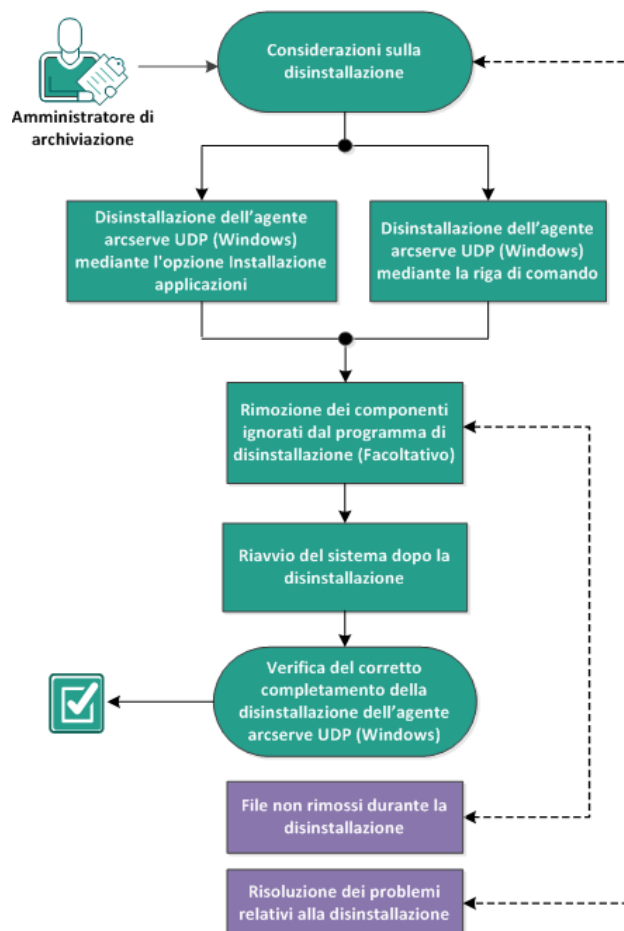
Amministratore di archiviazione

Considerazioni sulla disinstallazione

Disinstallazione dell’agente arcserve UDP (Windows) mediante l'opzione Installazione applicazioni

Disinstallazione dell’agente arcserve UDP (Windows) mediante la riga di comando

Rimozione dei componenti ignorati dal programma di disinstallazione (Facoltativo)

Riavvio del sistema dopo la disinstallazione

Verifica del corretto completamento della disinstallazione dell’agente arcserve UDP (Windows)

File non rimossi durante la disinstallazione

Risoluzione dei problemi relativi alla disinstallazione